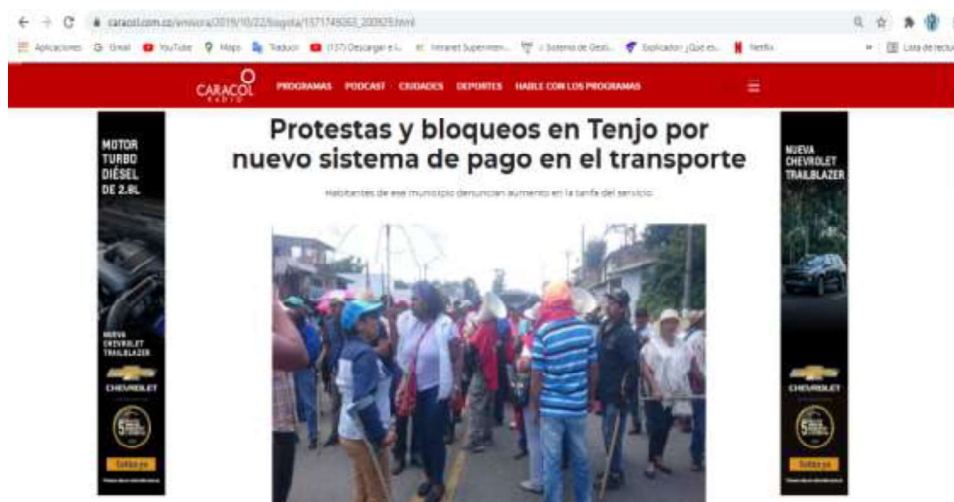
caracol.com.co/emisora/2019/10/22/bogota/1571749063_200929.html

Aplicaciones Gmail YouTube Maps Traducir (137) Descargar e I... Intranet Superinten... Sistema de Gesti... Explicador ¡Qué es... Netflix Lista de lectura

CARACOL RADIO PROGRAMAS PODCAST CIUDADES DEPORTES HABLE CON LOS PROGRAMAS

MOTOR TURBO DIÉSEL DE 2.8L

NUEVA CHEVROLET TRAILBLAZER

CHEVROLET

Protestas y bloqueos en Tenjo por nuevo sistema de pago en el transporte

Habitantes de ese municipio denuncian aumento en la tarifa del servicio.

NUEVA CHEVROLET TRAILBLAZER

CHEVROLET